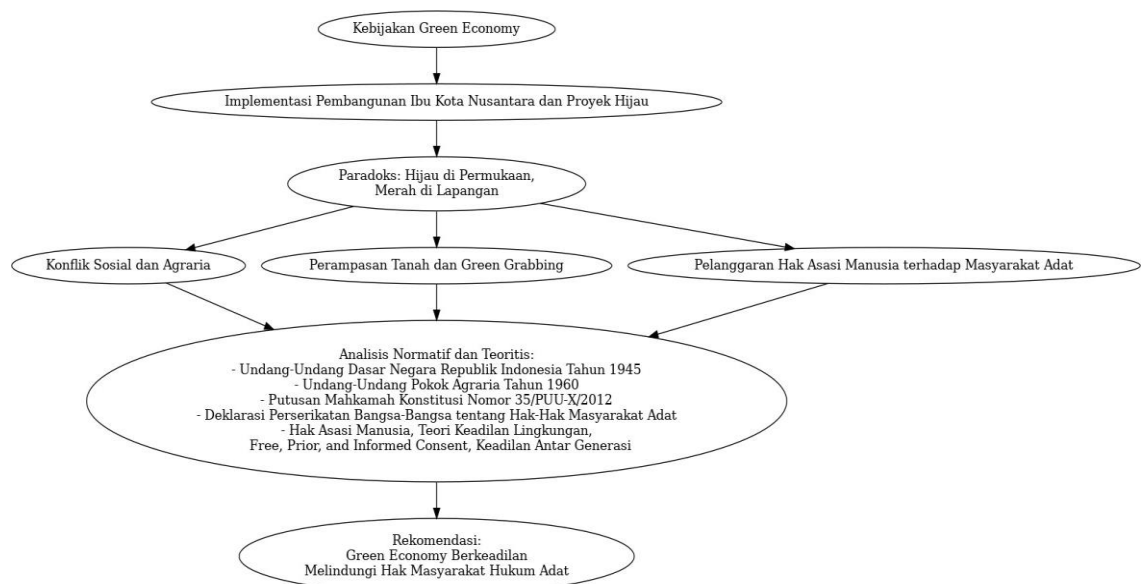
Kebijakan Green Economy

Implementasi Pembangunan Ibu Kota Nusantara dan Proyek Hijau

Paradoks: Hijau di Permukaan, Merah di Lapangan

Konflik Sosial dan Agraria

Perampasan Tanah dan Green Grabbing

Pelanggaran Hak Asasi Manusia terhadap Masyarakat Adat

Analisis Normatif dan Teoritis:
- Undang-Undang Dasar Negara Republik Indonesia Tahun 1945
- Undang-Undang Pokok Agraria Tahun 1960
- Putusan Mahkamah Konstitusi Nomor 35/PUU-X/2012
- Deklarasi Perserikatan Bangsa-Bangsa tentang Hak-Hak Masyarakat Adat
- Hak Asasi Manusia, Teori Keadilan Lingkungan, Free, Prior, and Informed Consent, Keadilan Antar Generasi

Rekomendasi:
Green Economy Berkeadilan
Melindungi Hak Masyarakat Hukum Adat